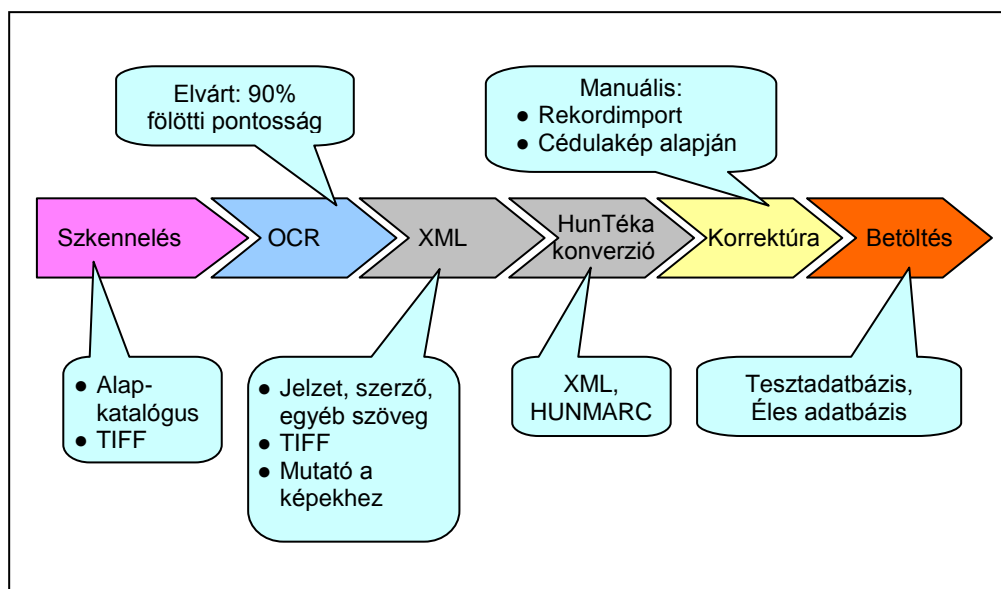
Elvárt: 90% fölötti pontosság

Manuális:
● Rekordimport
● Cédulakép alapján

Szkennelés
OCR
XML
HunTéka konverzió
Korrektúra
Betöltés

● Alap-katalógus
● TIFF

● Jelzet, szerző, egyéb szöveg
● TIFF
● Mutató a képekhez

XML, HUNMARC

Tesztadatbázis, Éles adatbázis